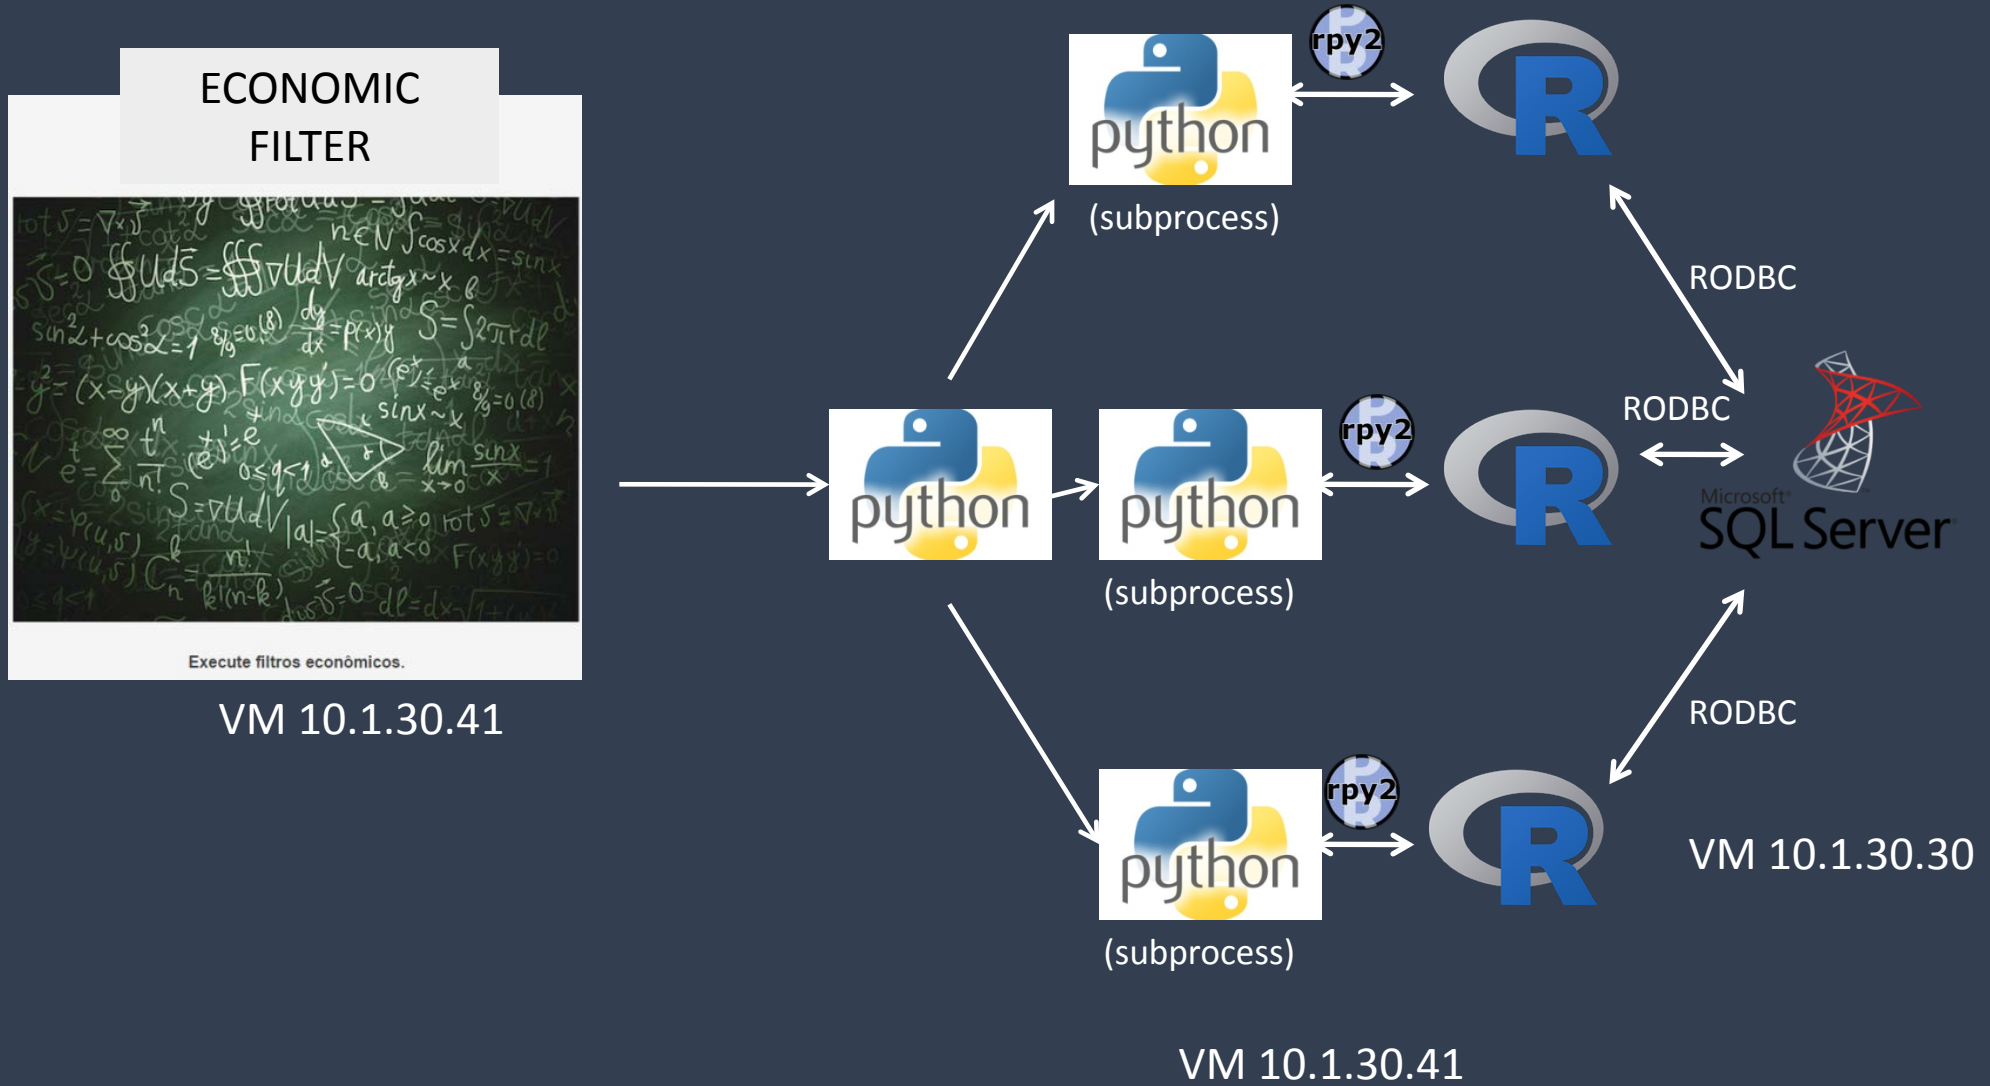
ECONOMIC FILTER

Execute filtros econômicos.

VM 10.1.30.41

python

rpy2

R

python

(subprocess)

RODBC

python

rpy2

R

RODBC

Microsoft SQL Server

(subprocess)

python

rpy2

R

RODBC

(subprocess)

VM 10.1.30.30

VM 10.1.30.41